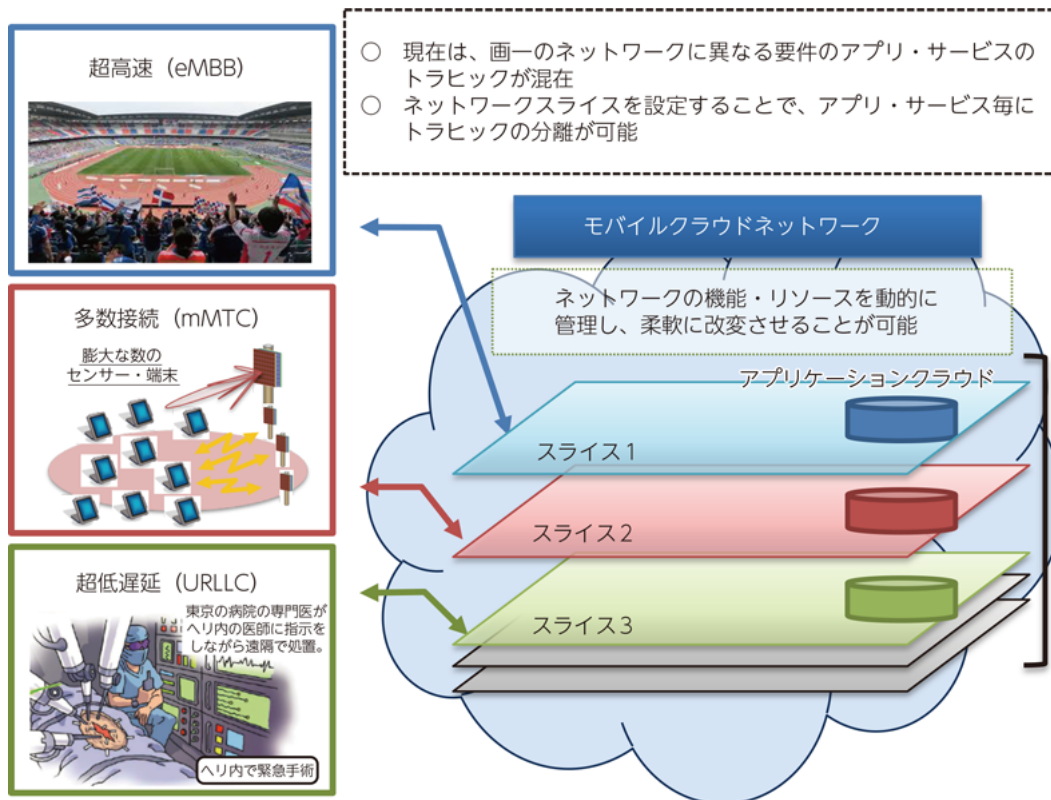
超高速（eMBB）

○ 現在は、画一のネットワークに異なる要件のアプリ・サービスのトラヒックが混在
○ ネットワークスライスを設定することで、アプリ・サービス毎にトラヒックの分離が可能

モバイルクラウドネットワーク

ネットワークの機能・リソースを動的に管理し、柔軟に改変させることが可能

多数接続（mMTC）

膨大な数のセンサー・端末

アプリケーションクラウド

スライス1

スライス2

超低遅延（URLLC）

東京の病院の専門医がヘリ内の医師に指示をしながら遠隔で処置。

スライス3

ヘリ内で緊急手術